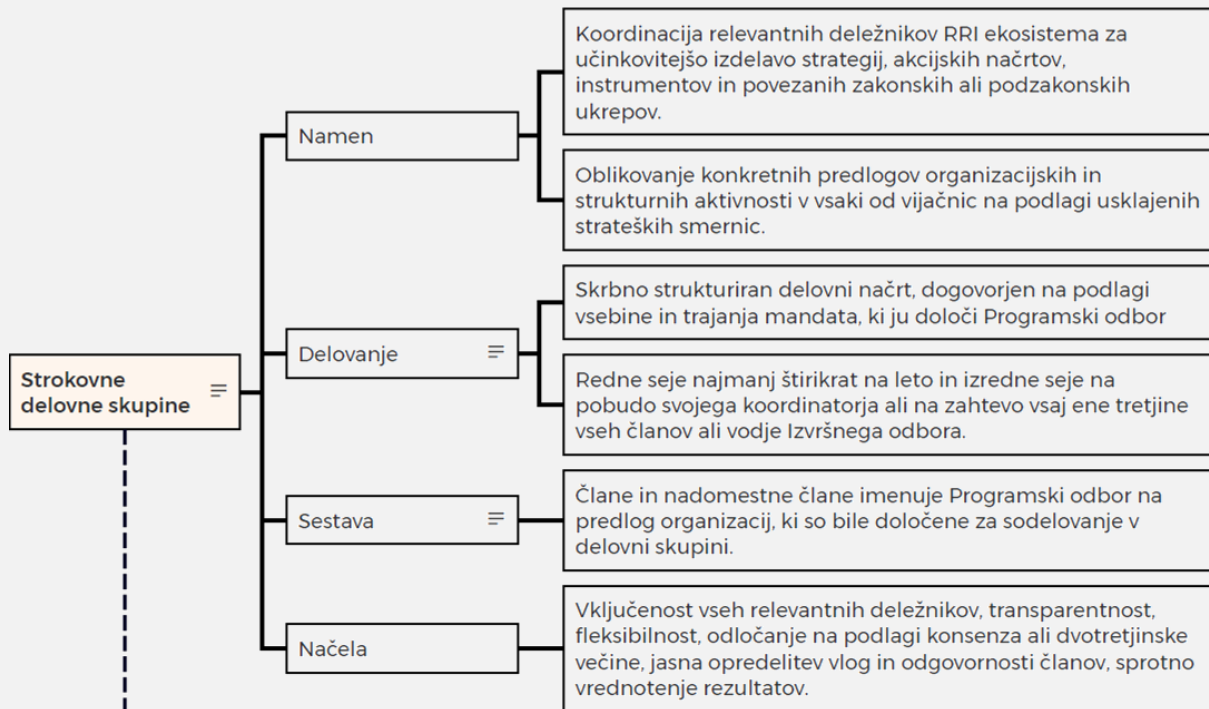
Strokovne delovne skupine

Namen

Koordinacija relevantnih deležnikov RRI ekosistema za učinkovitejšo izdelavo strategij, akcijskih načrtov, instrumentov in povezanih zakonskih ali podzakonskih ukrepov.

Oblikovanje konkretnih predlogov organizacijskih in strukturnih aktivnosti v vsaki od vijačnic na podlagi usklajenih strateških smernic.

Delovanje

Skrbno strukturiran delovni načrt, dogovorjen na podlagi vsebine in trajanja mandata, ki ju določi Programski odbor

Redne seje najmanj štirikrat na leto in izredne seje na pobudo svojega koordinatorja ali na zahtevo vsaj ene tretjine vseh članov ali vodje Izvršnega odbora.

Sestava

Člane in nadomestne člane imenuje Programski odbor na predlog organizacij, ki so bile določene za sodelovanje v delovni skupini.

Načela

Vključenost vseh relevantnih deležnikov, transparentnost, fleksibilnost, odločanje na podlagi konsenza ali dvotretjinske večine, jasna opredelitev vlog in odgovornosti članov, sprotno vrednotenje rezultatov.